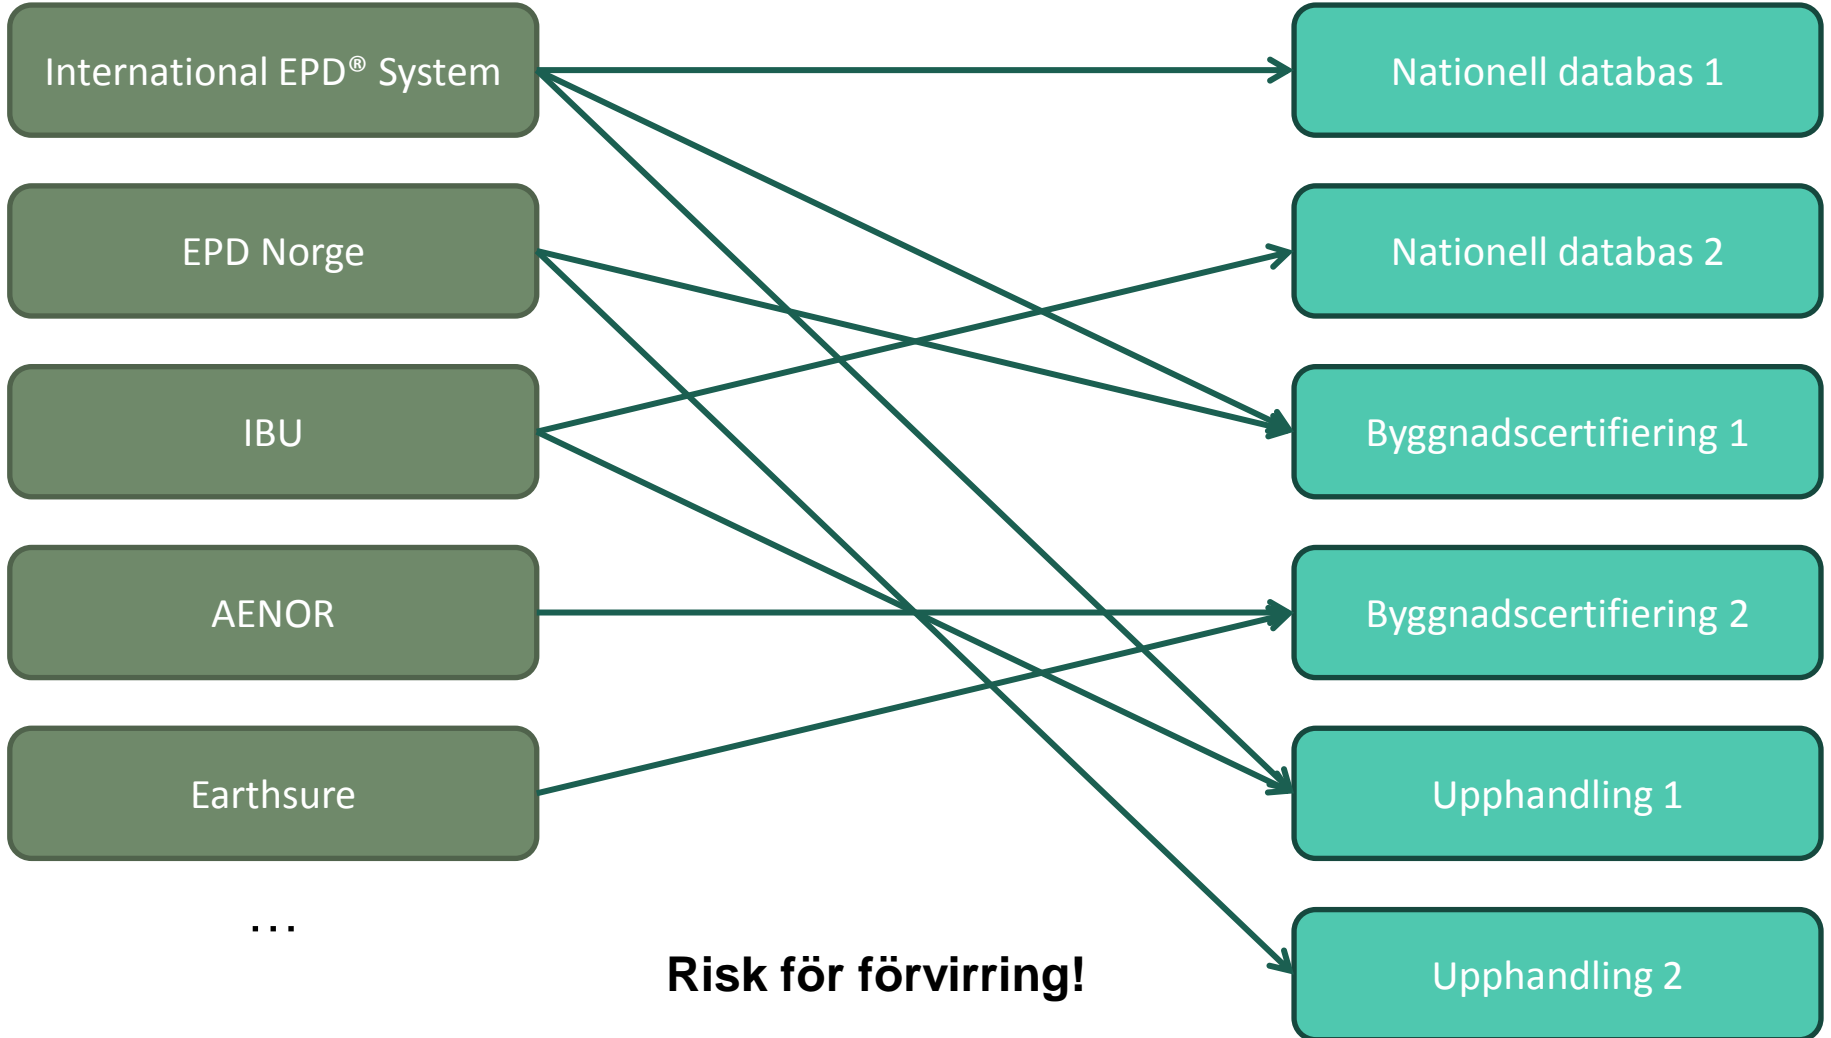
International EPD® System

EPD Norge

IBU

AENOR

Earthsure

...

Nationell databas 1

Nationell databas 2

Byggnadscertifiering 1

Byggnadscertifiering 2

Upphandling 1

Upphandling 2

Risk för förvirring!